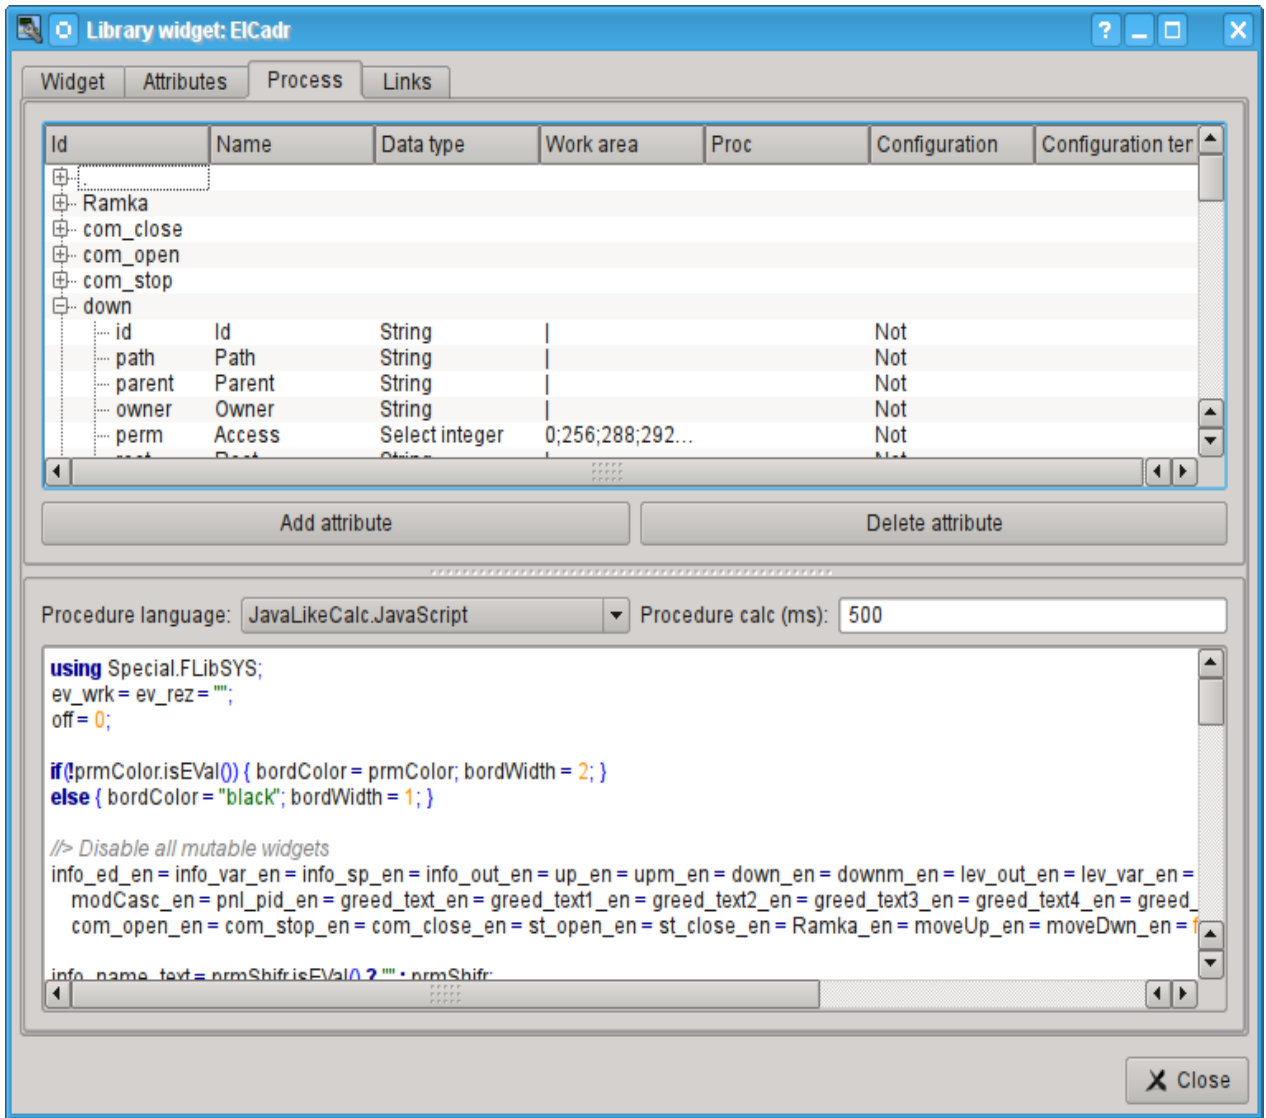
Library widget: ElCadr

Widget | Attributes | Process | Links

| Id | Name | Data type | Work area | Proc | Configuration | Configuration ter |
|---|---|---|---|---|---|---|
| . | | | | | | |
| Ramka | | | | | | |
| com_close | | | | | | |
| com_open | | | | | | |
| com_stop | | | | | | |
| down | | | | | | |
| id | Id | String | \| | | Not | |
| path | Path | String | \| | | Not | |
| parent | Parent | String | \| | | Not | |
| owner | Owner | String | \| | | Not | |
| perm | Access | Select integer | 0;256;288;292... | | Not | |

Add attribute
Delete attribute

Procedure language: JavaLikeCalc.JavaScript
Procedure calc (ms): 500

using Special.FLibSYS;
ev_wrk = ev_rez = "";
off = 0;

if(!prmColor.isEVal()) { bordColor = prmColor; bordWidth = 2; }
else { bordColor = "black"; bordWidth = 1; }

//> Disable all mutable widgets
info_ed_en = info_var_en = info_sp_en = info_out_en = up_en = upm_en = down_en = downm_en = lev_out_en = lev_var_en =
modCasc_en = pnl_pid_en = greed_text_en = greed_text1_en = greed_text2_en = greed_text3_en = greed_text4_en = greed_
com_open_en = com_stop_en = com_close_en = st_open_en = st_close_en = Ramka_en = moveUp_en = moveDwn_en = f

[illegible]

Close